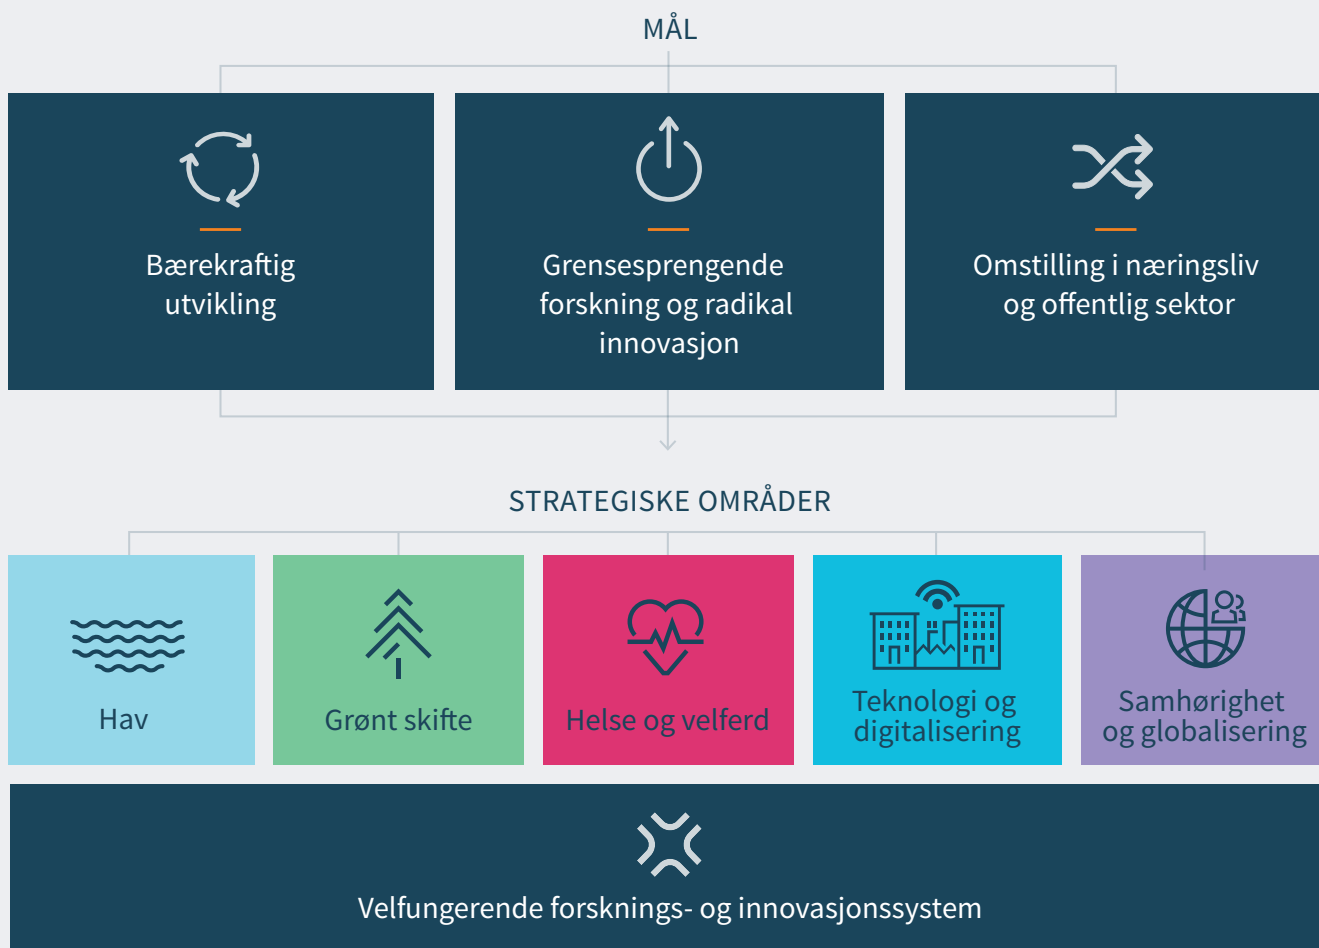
MÅL

Bærekraftig utvikling

Grensesprengende forskning og radikal innovasjon

Omstilling i næringsliv og offentlig sektor

STRATEGISKE OMRÅDER

Hav

Grønt skifte

Helse og velferd

Teknologi og digitalisering

Samhørighet og globalisering

Velfungerende forsknings- og innovasjonssystem